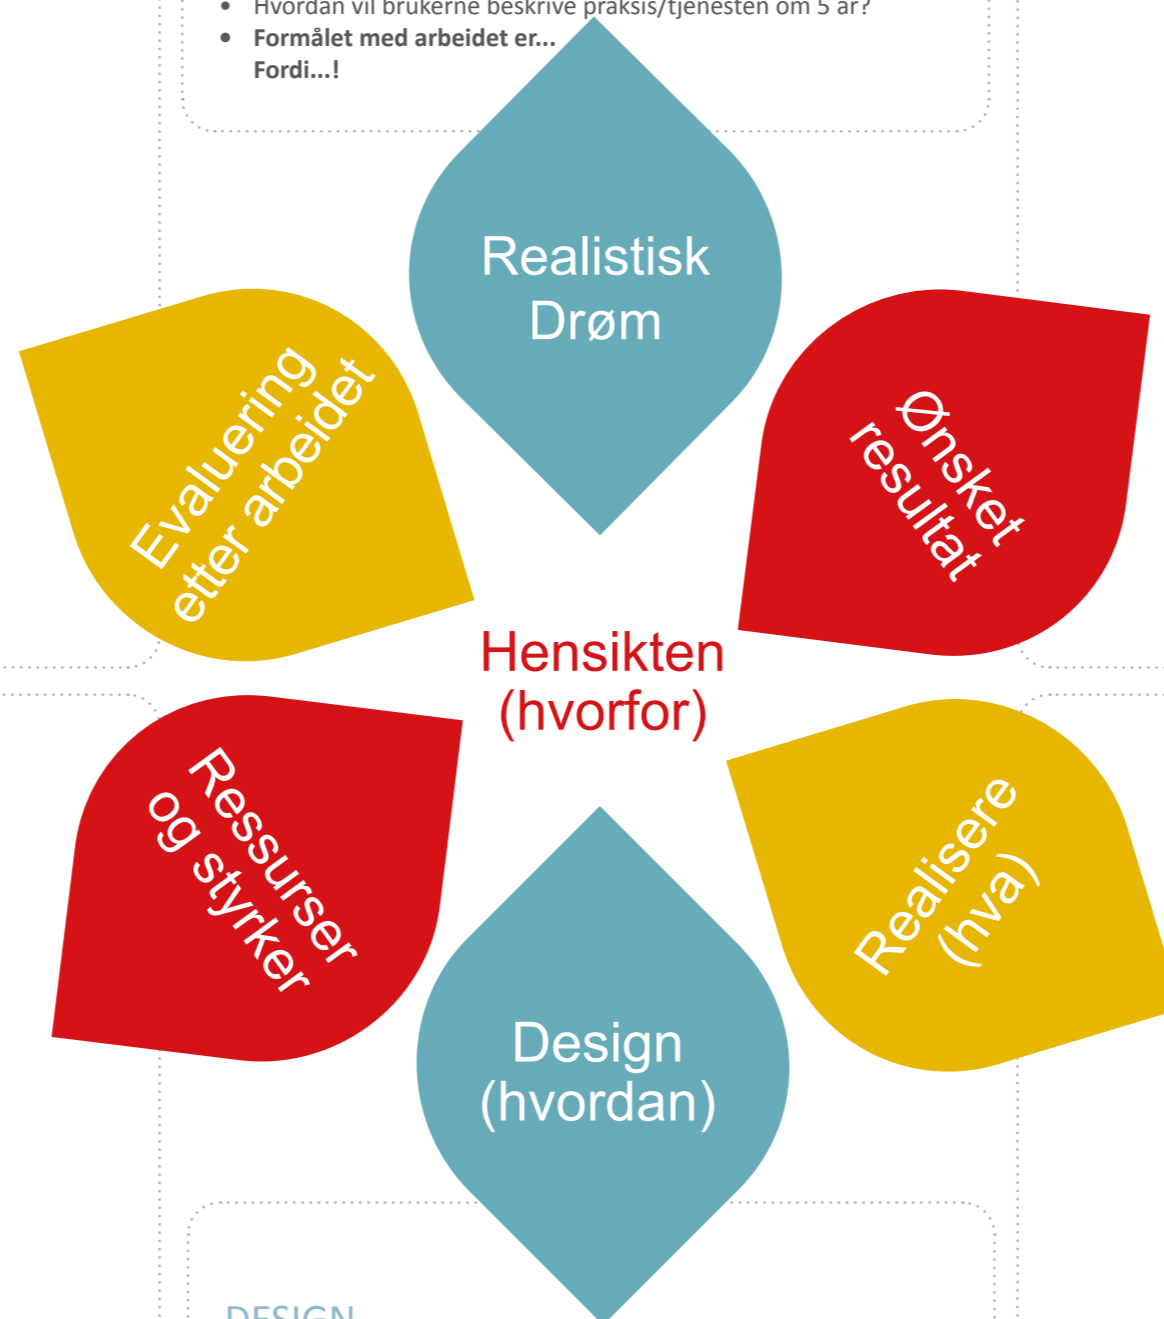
• Hvordan vil brukerne beskrive praksis/tjenesten om 5 år?
• **Formålet med arbeidet er...**
**Fordi...!**

Realistisk Drøm

Ønsket resultat

Evaluering etter arbeidet

Hensikten (hvorfor)

Ressurser og styrker

Realisere (hva)

Design (hvordan)

DESIGN